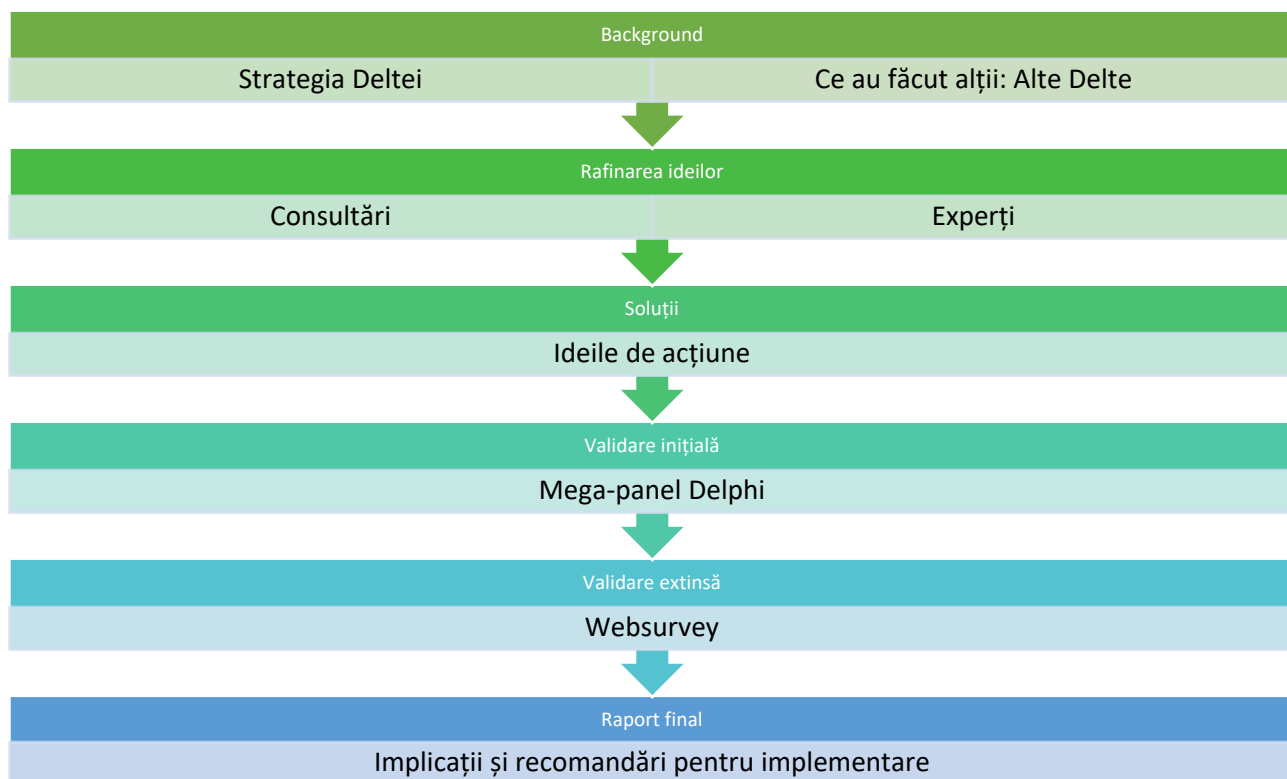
Background

Strategia Deltei

Ce au făcut alții: Alte Delte

Rafinarea ideilor

Consultări

Experți

Soluții

Ideile de acțiune

Validare inițială

Mega-panel Delphi

Validare extinsă

Websurvey

Raport final

Implicații și recomandări pentru implementare